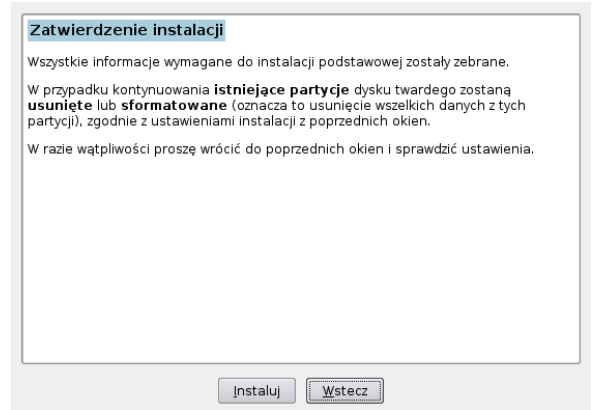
Zatwierdzenie instalacji

Wszystkie informacje wymagane do instalacji podstawowej zostały zebrane.

W przypadku kontynuowania **istniejące partycje** dysku twardego zostaną **usunięte** lub **sformatowane** (oznacza to usunięcie wszelkich danych z tych partycji), zgodnie z ustawieniami instalacji z poprzednich okien.

W razie wątpliwości proszę wrócić do poprzednich okien i sprawdzić ustawienia.

Instaluj Wstecz